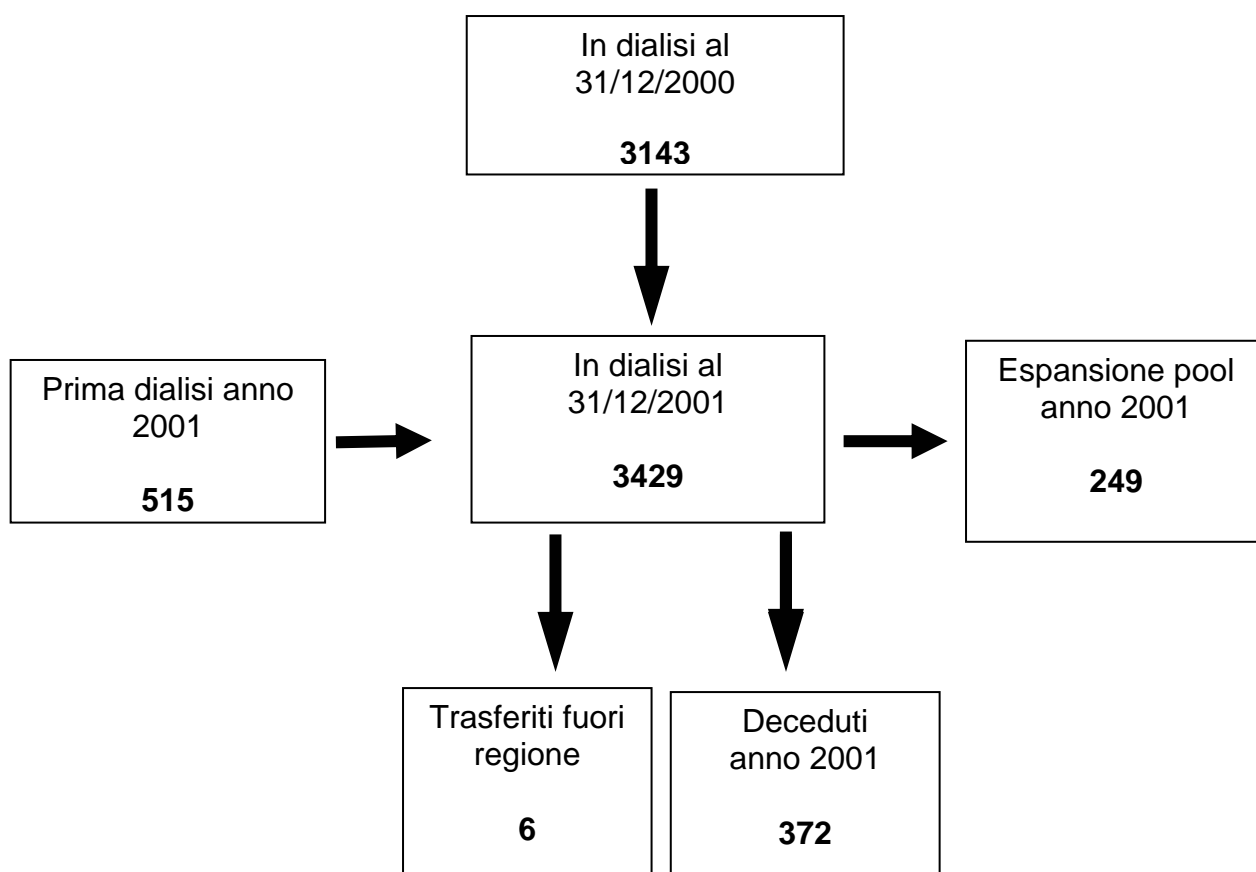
In dialisi al 31/12/2000

**3143**

Prima dialisi anno 2001

**515**

In dialisi al 31/12/2001

**3429**

Espansione pool anno 2001

**249**

Trasferiti fuori regione

**6**

Deceduti anno 2001

**372**